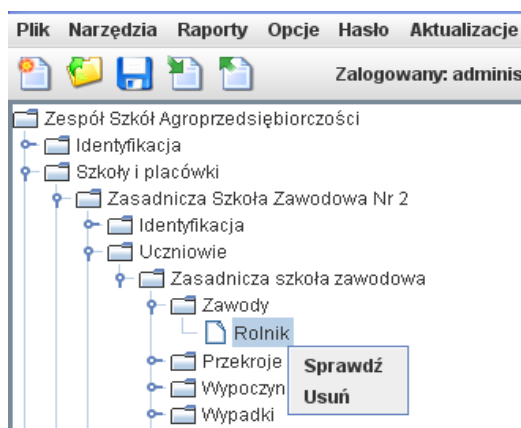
Plik Narzędzia Raporty Opcje Hasło Aktualizacje

Zalogowany: adminis

Zespół Szkół Agroprzedsiębiorczości
Identyfikacja
Szkoły i placówki
Zasadnicza Szkoła Zawodowa Nr 2
Identyfikacja
Uczniowie
Zasadnicza szkoła zawodowa
Zawody
Rolnik
Przekroje
Wypoczyn
Wypadki

Sprawdź
Usuń